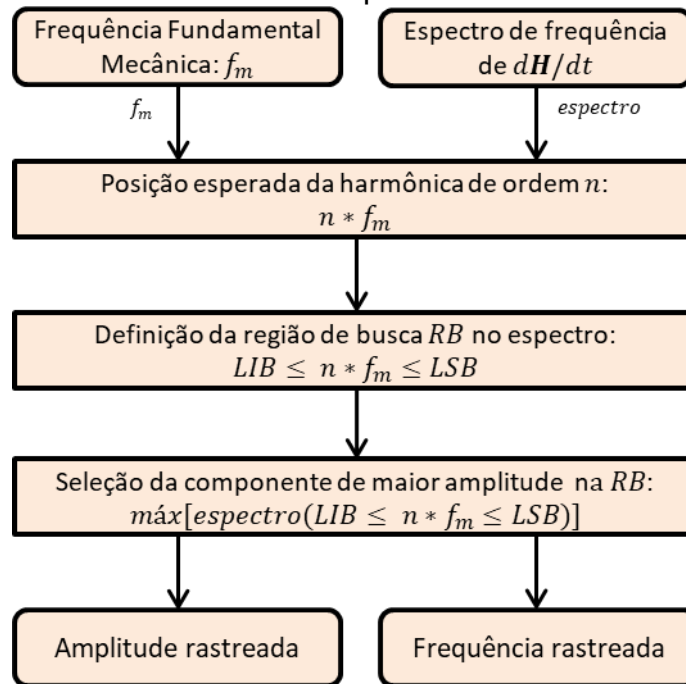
Frequência Fundamental Mecânica: $f_m$

Espectro de frequência de $d\boldsymbol{H}/dt$

$f_m$

$espectro$

Posição esperada da harmônica de ordem $n$:
$n * f_m$

Definição da região de busca $RB$ no espectro:
$LIB \leq n * f_m \leq LSB$

Seleção da componente de maior amplitude na $RB$:
$máx[espectro(LIB \leq n * f_m \leq LSB)]$

Amplitude rastreada

Frequência rastreada